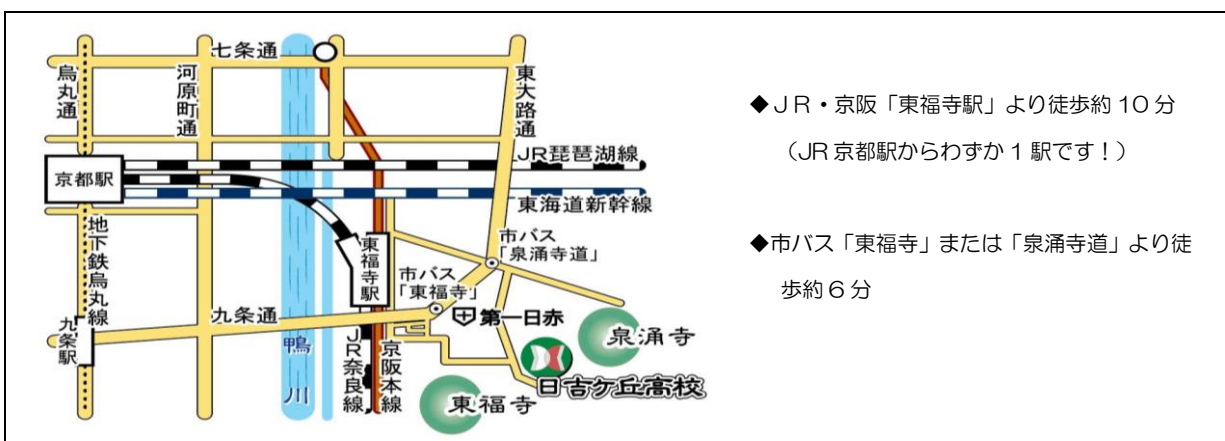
七条通

烏丸通

河原町通

東大路通

JR琵琶湖線

京都駅

東海道新幹線

地下鉄烏丸線

東福寺駅

市バス「泉涌寺道」

市バス「東福寺」

九条通

第一日赤

泉涌寺

九条駅

鴨川

JR奈良線

京阪本線

日吉ケ丘高校

東福寺

◆ＪＲ・京阪「東福寺駅」より徒歩約１０分
（JR 京都駅からわずか１駅です！）

◆市バス「東福寺」または「泉涌寺道」より徒歩約６分